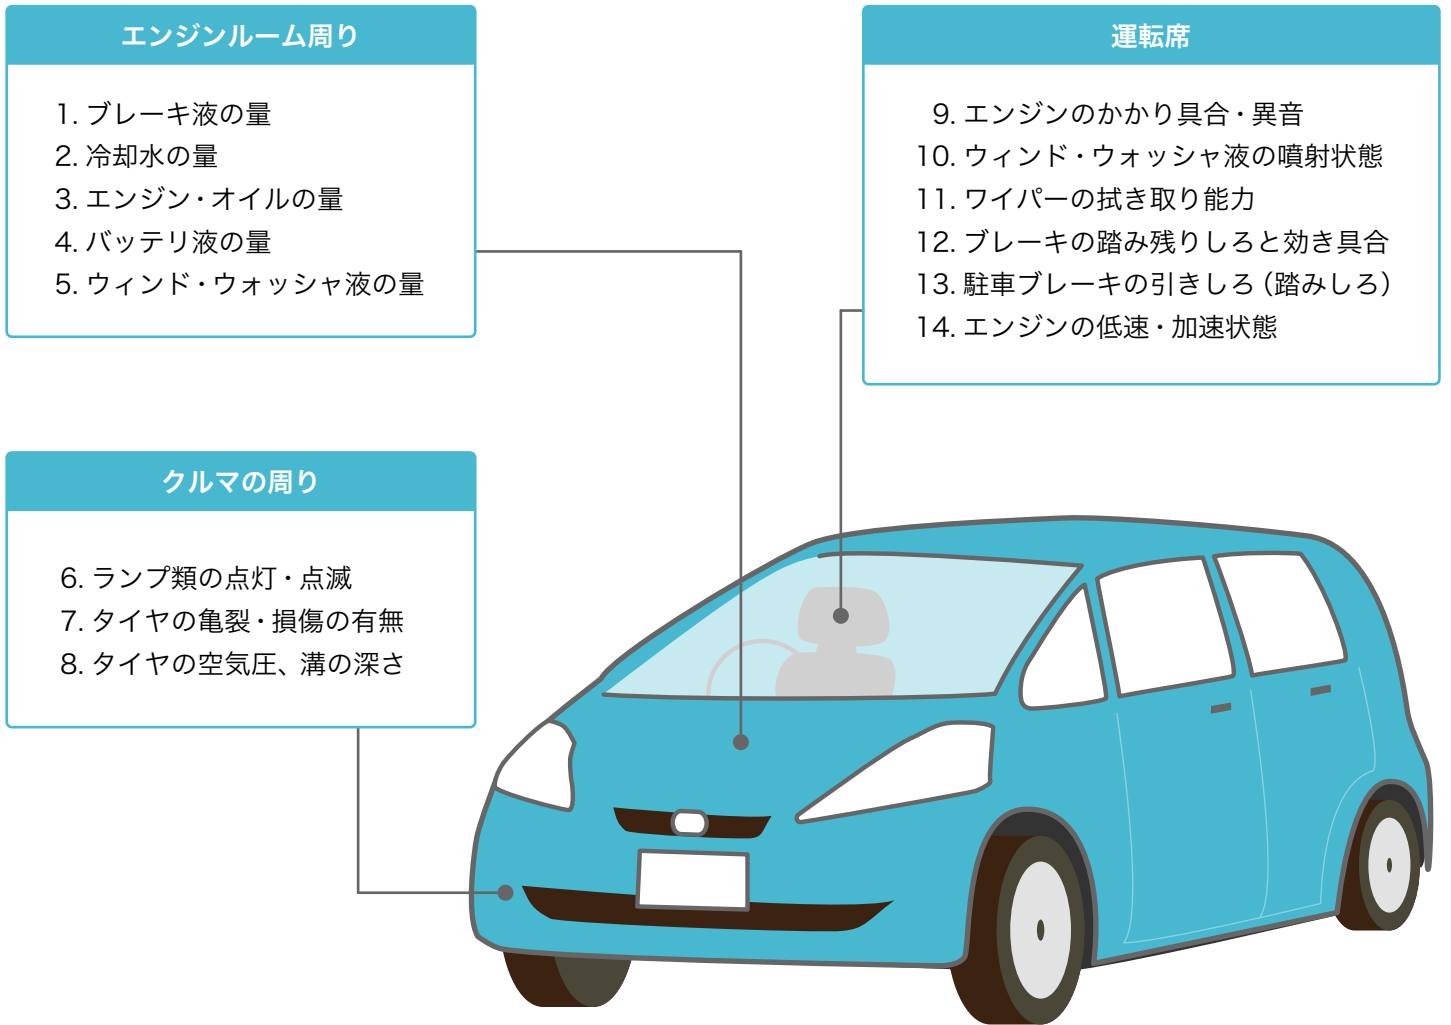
エンジンルーム周り

1. ブレーキ液の量
2. 冷却水の量
3. エンジン・オイルの量
4. バッテリ液の量
5. ウィンド・ウォッシャ液の量

運転席

9. エンジンのかかり具合・異音
10. ウィンド・ウォッシャ液の噴射状態
11. ワイパーの拭き取り能力
12. ブレーキの踏み残りしろと効き具合
13. 駐車ブレーキの引きしろ（踏みしろ）
14. エンジンの低速・加速状態

クルマの周り

6. ランプ類の点灯・点滅
7. タイヤの亀裂・損傷の有無
8. タイヤの空気圧、溝の深さ